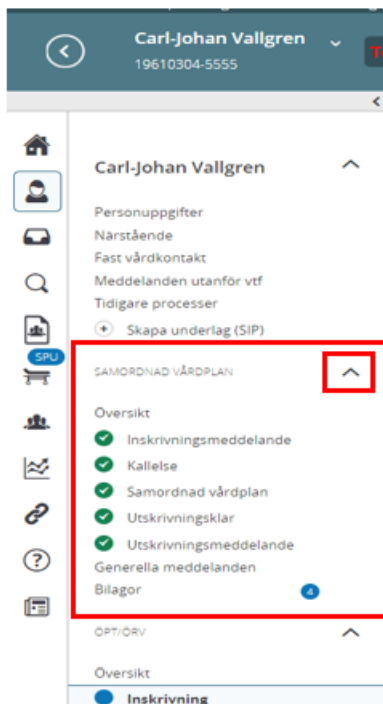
Carl-Johan Vallgren
19610304-5555

SPU

Carl-Johan Vallgren

Personuppgifter
Närstående
Fast vårdkontakt
Meddelanden utanför vtf
Tidigare processer
Skapa underlag (SIP)

SAMORDNAD VÅRDPLAN

Översikt
Inskrivningsmeddelande
Kallelse
Samordnad vårdplan
Utskrivningsklar
Utskrivningsmeddelande
Generella meddelanden
Bilagor 4

ÖPT/ÖRV

Översikt
Inskrivning